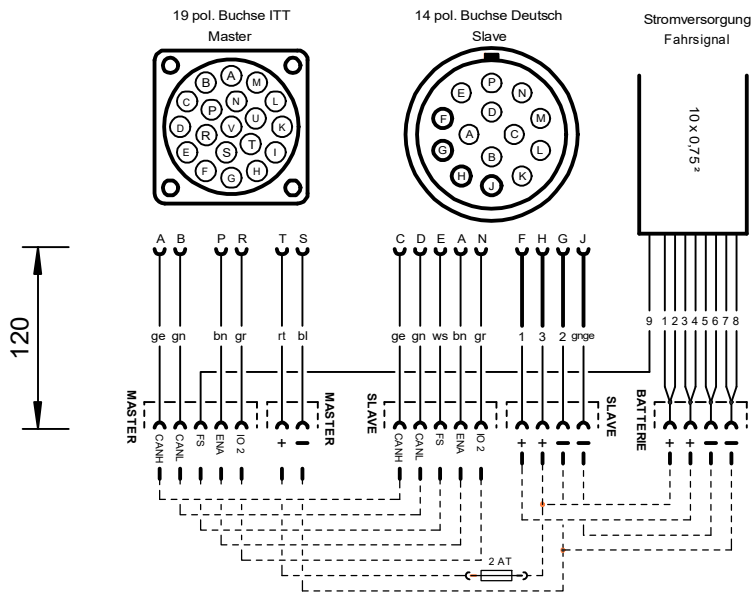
19 pol. Buchse ITT
Master

14 pol. Buchse Deutsch
Slave

Stromversorgung
Fahrsignal

B A M C P N L D R V U K E S T I F G H

E P D N F M A C G L B H K J

10 x 0,75²

120

A B P R T S C D E A N F H G J

ge gn bn gr rt bl ge gn ws bn gr 1 3 2 gnge 9 1 2 3 4 5 6 7 8

MASTER CANH CANL FS ENA IO 2 + − MASTER SLAVE CANH CANL FS ENA IO 2 + + − − SLAVE BATTERIE + + − −

2 AT